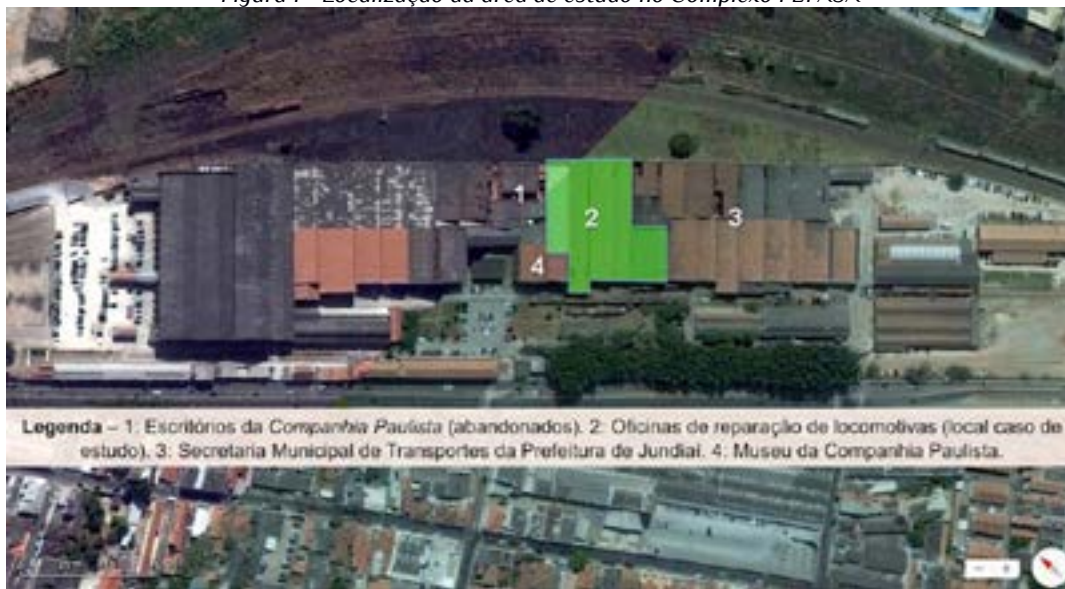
Figura 1 - Localização da área de estudo no Complexo FEPASA

1

2

3

4

Legenda – 1: Escritórios da Companhia Paulista (abandonados). 2: Oficinas de reparação de locomotivas (local caso de estudo). 3: Secretaria Municipal de Transportes da Prefeitura de Jundiaí. 4: Museu da Companhia Paulista.